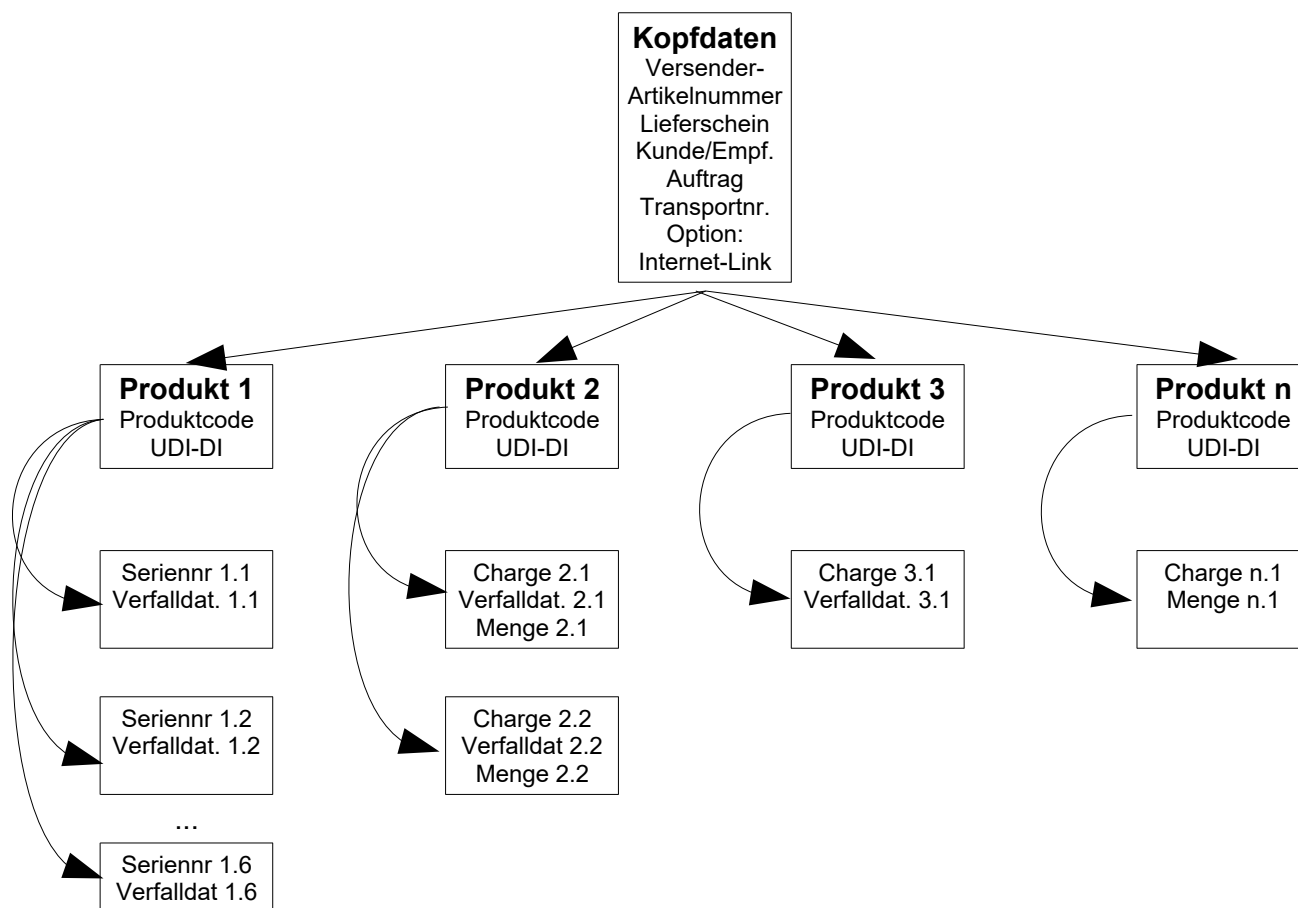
**Kopfdaten**
Versender-Artikelnummer
Lieferschein
Kunde/Empf.
Auftrag
Transportnr.
Option:
Internet-Link

**Produkt 1**
Produktcode
UDI-DI

Seriennr 1.1
Verfalldat. 1.1

Seriennr 1.2
Verfalldat. 1.2

...

Seriennr 1.6
Verfalldat 1.6

**Produkt 2**
Produktcode
UDI-DI

Charge 2.1
Verfalldat. 2.1
Menge 2.1

Charge 2.2
Verfalldat 2.2
Menge 2.2

**Produkt 3**
Produktcode
UDI-DI

Charge 3.1
Verfalldat. 3.1

**Produkt n**
Produktcode
UDI-DI

Charge n.1
Menge n.1